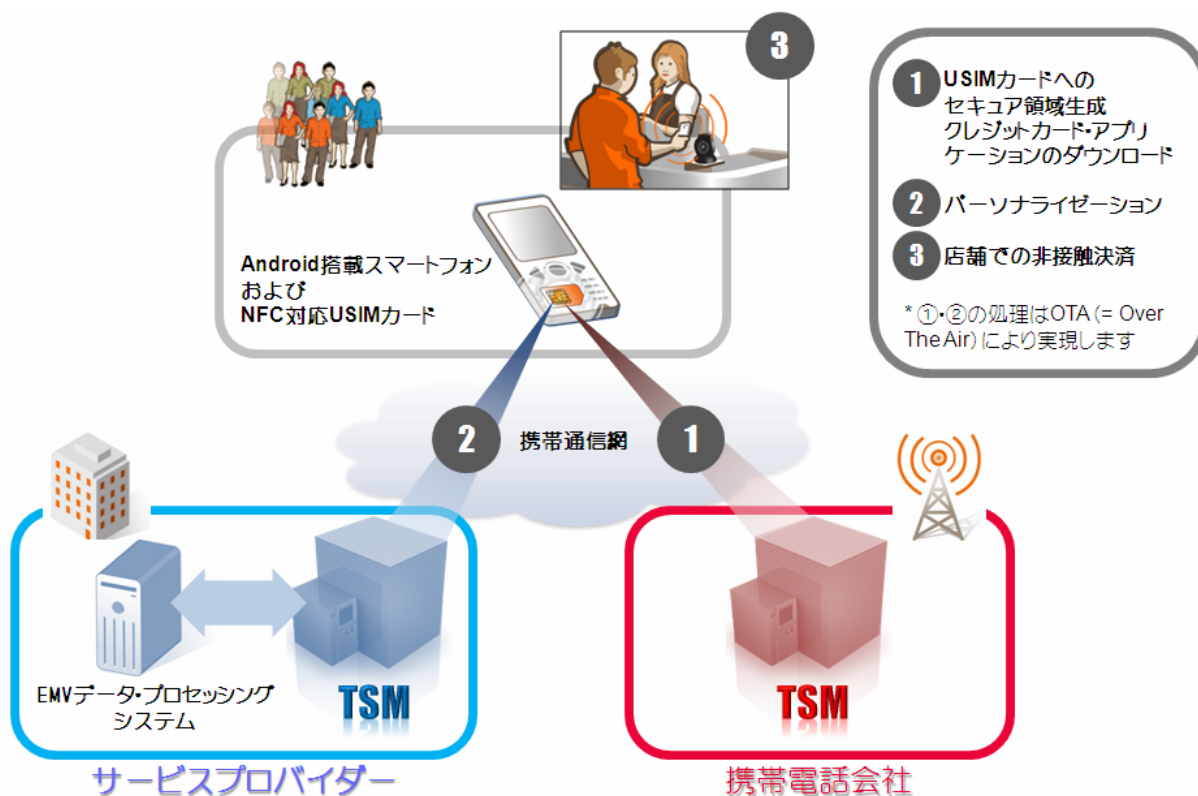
3

1 USIMカードへのセキュア領域生成クレジットカード・アプリケーションのダウンロード

2 パーソナライゼーション

3 店舗での非接触決済

* ①・②の処理はOTA (= Over The Air) により実現します

Android搭載スマートフォンおよびNFC対応USIMカード

2 携帯通信網 1

EMVデータ・プロセッシングシステム

TSM

TSM

サービスプロバイダー

携帯電話会社